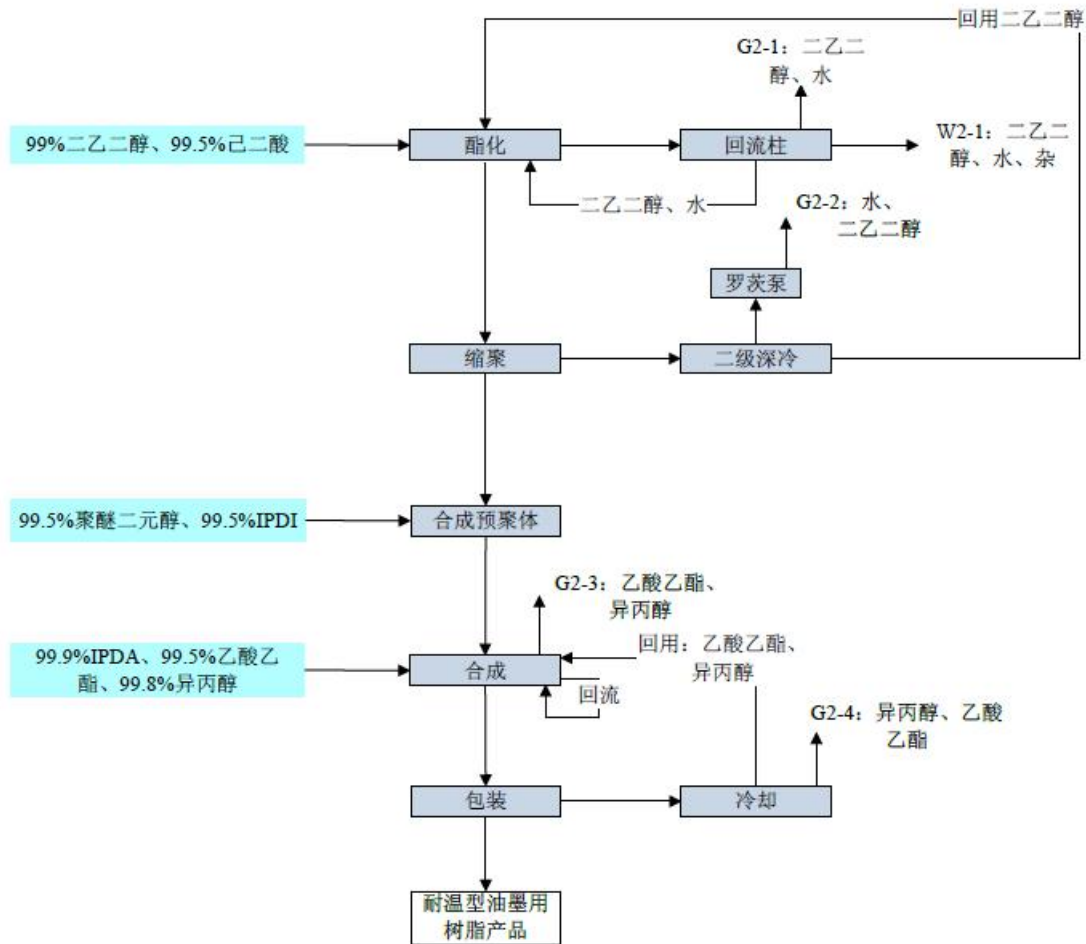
回用二乙二醇

G2-1：二乙二醇、水

99%二乙二醇、99.5%己二酸

酯化

回流柱

W2-1：二乙二醇、水、杂

二乙二醇、水

G2-2：水、二乙二醇

罗茨泵

缩聚

二级深冷

99.5%聚醚二元醇、99.5%IPDI

合成预聚体

G2-3：乙酸乙酯、异丙醇

回用：乙酸乙酯、异丙醇

99.9%IPDA、99.5%乙酸乙酯、99.8%异丙醇

合成

回流

G2-4：异丙醇、乙酸乙酯

包装

冷却

耐温型油墨用树脂产品